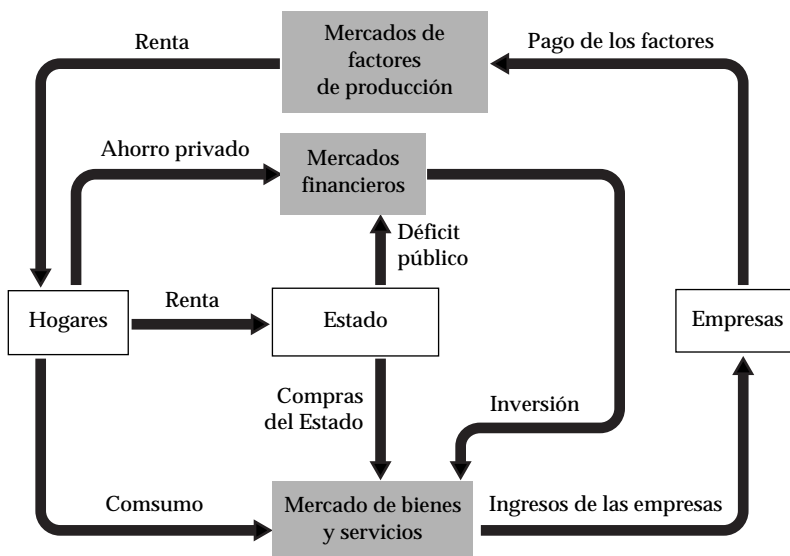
Renta

Mercados de factores de producción

Pago de los factores

Ahorro privado

Mercados financieros

Déficit público

Hogares

Renta

Estado

Empresas

Compras del Estado

Inversión

Comsumo

Mercado de bienes y servicios

Ingresos de las empresas